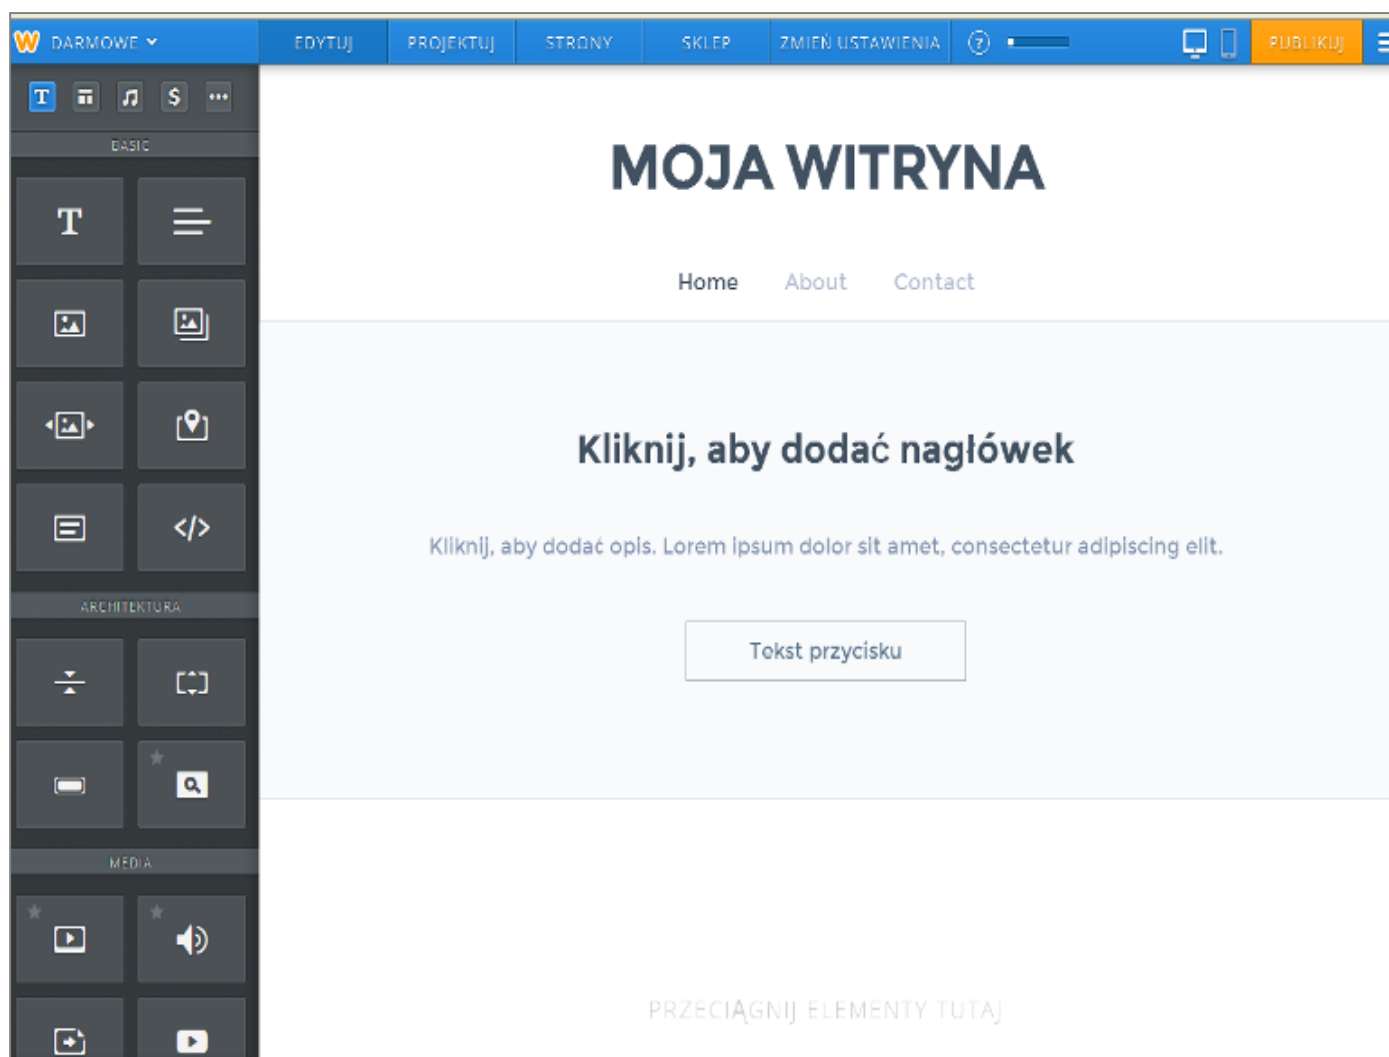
DARMOWE EDYTUJ PROJEKTUJ STRONY SKLEP ZMIEŃ USTAWIENIA PUBLIKUJ

BASIC

ARCHITEKTURA

MEDIA

MOJA WITRYNA

Home About Contact

Kliknij, aby dodać nagłówek

Kliknij, aby dodać opis. Lorem ipsum dolor sit amet, consectetur adipiscing elit.

Tekst przycisku

PRZECIĄGNIJ ELEMENTY TUTAJ